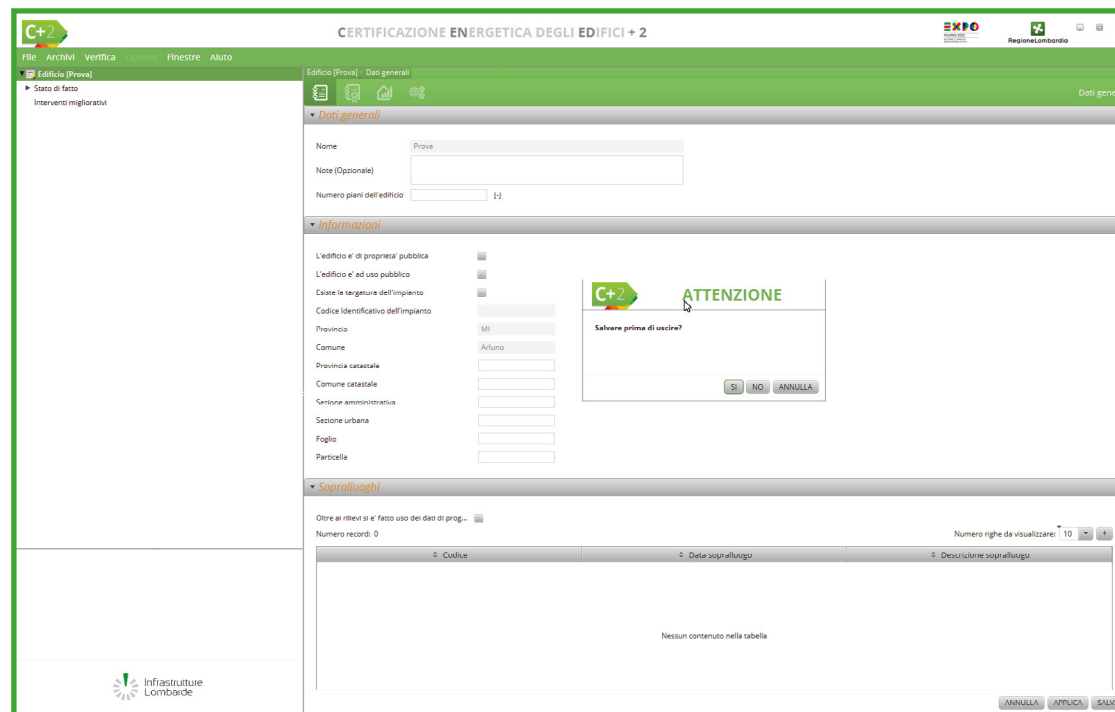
C+2

CERTIFICAZIONE ENERGETICA DEGLI EDIFICI + 2

EXPO MILANO 2015

RegioneLombardia

File Archivi Verifica Opzioni Finestre Aiuto

Edificio [Prova]
Stato di fatto
Interventi migliorativi

Edificio [Prova] Dati generali

Dati gene

Dati generali

Nome Prova

Note (Opzionale)

Numero piani dell'edificio [-]

Informazioni

L'edificio e' di proprieta' pubblica

L'edificio e' ad uso pubblico

Esiste la targatura dell'impianto

Codice Identificativo dell'impianto

Provincia MI

Comune Arluno

Provincia catastale

Comune catastale

Sezione amministrativa

Sezione urbana

Foglio

Particella

C+2 ATTENZIONE

Salvare prima di uscire?

SI NO ANNULLA

Sopralluoghi

Oltre ai rilievi si e' fatto uso dei dati di prog...

Numero record: 0

Numero righe da visualizzare: 10

| Codice | Data sopralluogo | Descrizione sopralluogo |
|---|---|---|
| Nessun contenuto nella tabella | | |

Infrastrutture Lombarde

ANNULLA APPLICA SALV